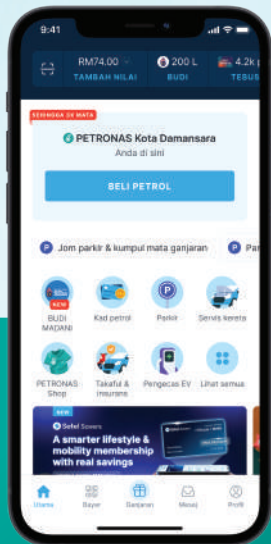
9:41

RM74.00
TAMBAH NILAI

200 L
BUDI

4.2k
TEBUS

SEHINGGA 2X MATA

PETRONAS Kota Damansara
Anda di sini

BELI PETROL

Jom parkir & kumpul mata ganjaran

Pa

NEW
BUDI MADANI

Kad petrol

Parkir

Servis kereta

PETRONAS Shop

Takaful & insurans

Pengecas EV

Lihat semua

NEW
Setel Savers
A smarter lifestyle & mobility membership with real savings

Utama

Bayar

Ganjaran

Mesej

Profil